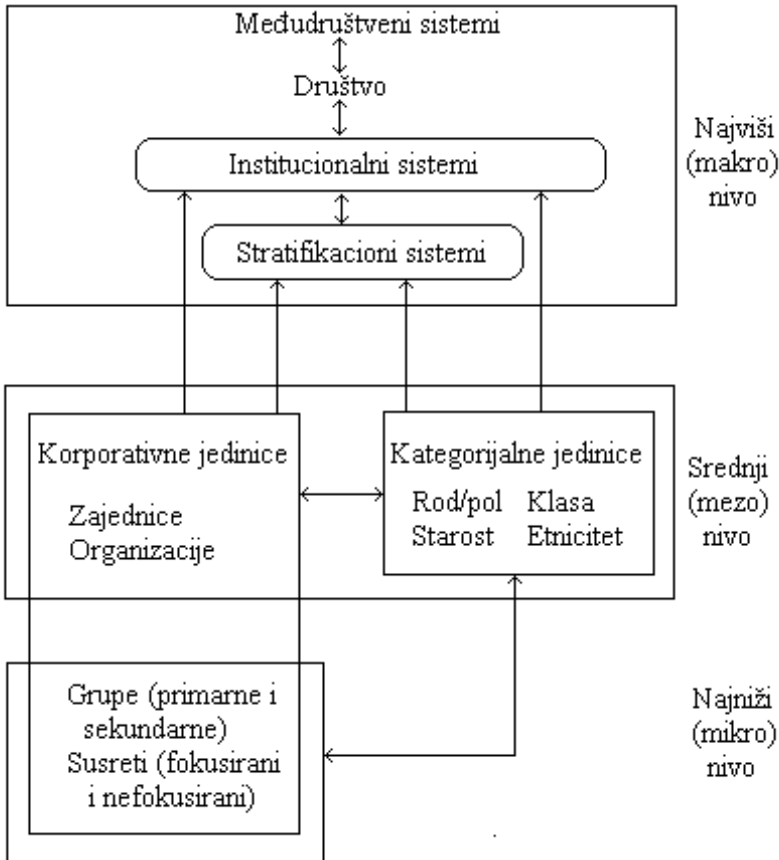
Međudruštveni sistemi

Društvo

Institucionalni sistemi

Stratifikacioni sistemi

Najviši (makro) nivo

Korporativne jedinice

Zajednice
Organizacije

Kategorijalne jedinice

Rod/pol Klasa
Starost Etnicitet

Srednji (mezo) nivo

Grupe (primarne i sekundarne)
Susreti (fokusirani i nefokusirani)

Najniži (mikro) nivo